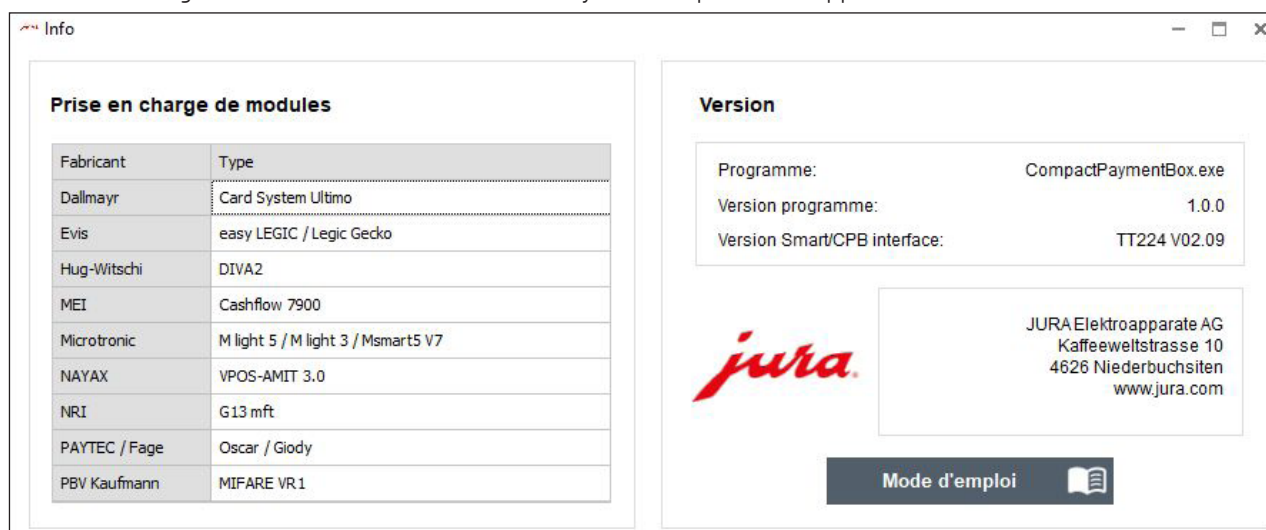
Info

Prise en charge de modules

| Fabricant | Type |
|---|---|
| Dallmayr | Card System Ultimo |
| Evis | easy LEGIC / Legic Gecko |
| Hug-Witschi | DIVA2 |
| MEI | Cashflow 7900 |
| Microtronic | M light 5 / M light 3 / Msmart5 V7 |
| NAYAX | VPOS-AMIT 3.0 |
| NRI | G13 mft |
| PAYTEC / Fage | Oscar / Giody |
| PBV Kaufmann | MIFARE VR1 |

Version

Programme: CompactPaymentBox.exe
Version programme: 1.0.0
Version Smart/CPB interface: TT224 V02.09

jura

JURA Elektroapparate AG
Kaffeeweltstrasse 10
4626 Niederbuchsiten
www.jura.com

Mode d'emploi